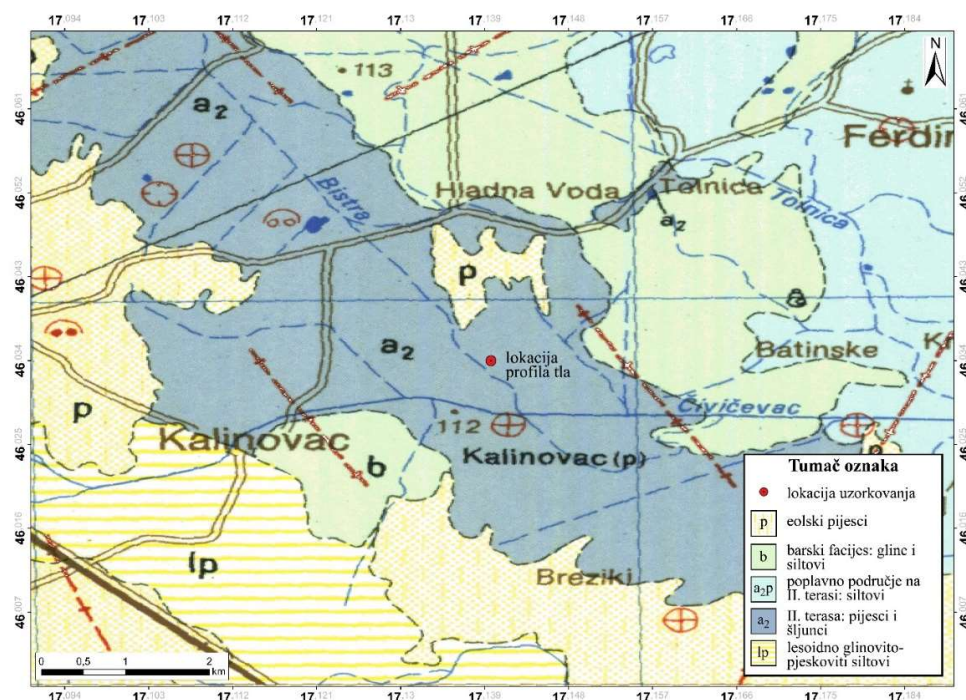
17 094 17 103 17 112 17 121 17 13 17 139 17 148 17 157 17 166 17 175 17 184

N

46 061 46 052 46 043 46 034 46 025 46 016 46 007

113

a$_2$

Ferdi

Bistra

Hladna Voda

Tolnica

Tolnica

a$_2$

p

a

a$_2$

lokacija profila tla

Batinske

Ka

p

Čivičevac

112

Kalinovac

b

Kalinovac (p)

lp

Breziki

0 0,5 1 2 km

Tumač oznaka

lokacija uzorkovanja

p eolski pijesci

b barski facijes: gline i siltovi

a$_2$p poplavno područje na II. terasi: siltovi

a$_2$ II. terasa: pijesci i šljunci

lp lesoidno glinovito-pjeskoviti siltovi

17 094 17 103 17 112 17 121 17 13 17 139 17 148 17 157 17 166 17 175 17 184